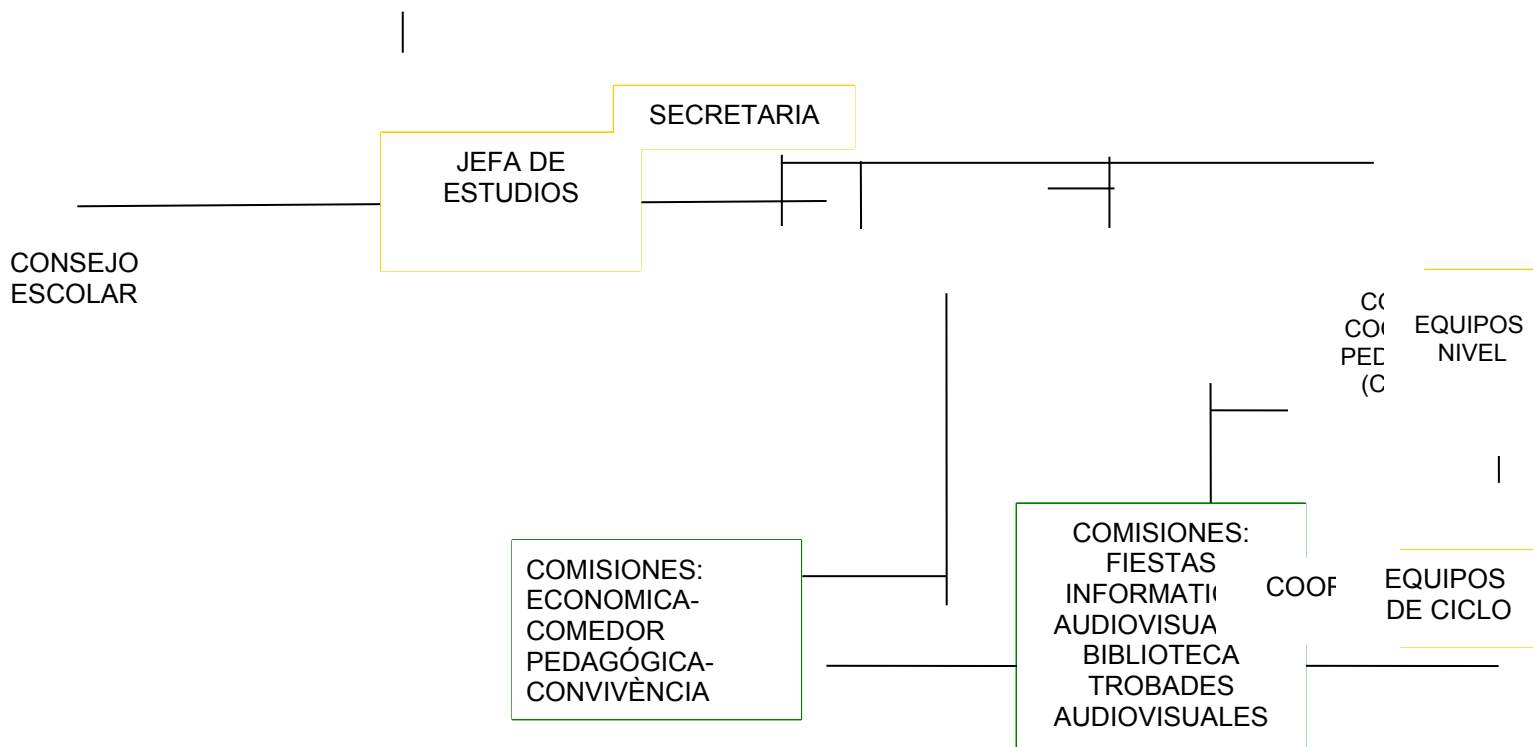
SECRETARIA

JEFA DE ESTUDIOS

CONSEJO ESCOLAR

C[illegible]
COO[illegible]
PED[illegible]
(C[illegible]

EQUIPOS NIVEL

COMISIONES: ECONOMICA- COMEDOR PEDAGÓGICA- CONVIVÈNCIA

COMISIONES: FIESTAS INFORMATI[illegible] AUDIOVISUA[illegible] BIBLIOTECA TROBADES AUDIOVISUALES

COOR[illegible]

EQUIPOS DE CICLO